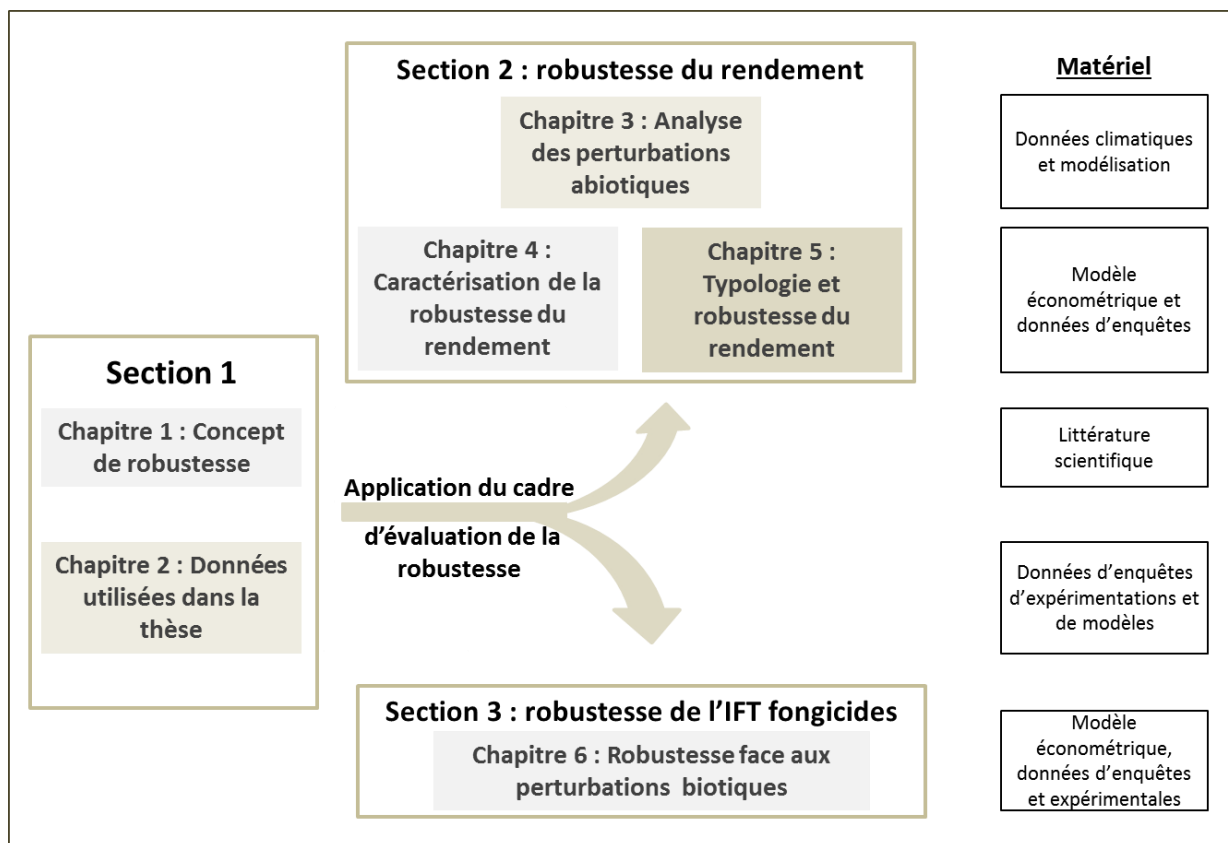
Section 2 : robustesse du rendement

Chapitre 3 : Analyse des perturbations abiotiques

Chapitre 4 : Caractérisation de la robustesse du rendement

Chapitre 5 : Typologie et robustesse du rendement

Matériel

Données climatiques et modélisation

Modèle économétrique et données d'enquêtes

Section 1

Chapitre 1 : Concept de robustesse

Chapitre 2 : Données utilisées dans la thèse

Application du cadre d'évaluation de la robustesse

Littérature scientifique

Données d'enquêtes d'expérimentations et de modèles

Section 3 : robustesse de l'IFT fongicides

Chapitre 6 : Robustesse face aux perturbations biotiques

Modèle économétrique, données d'enquêtes et expérimentales